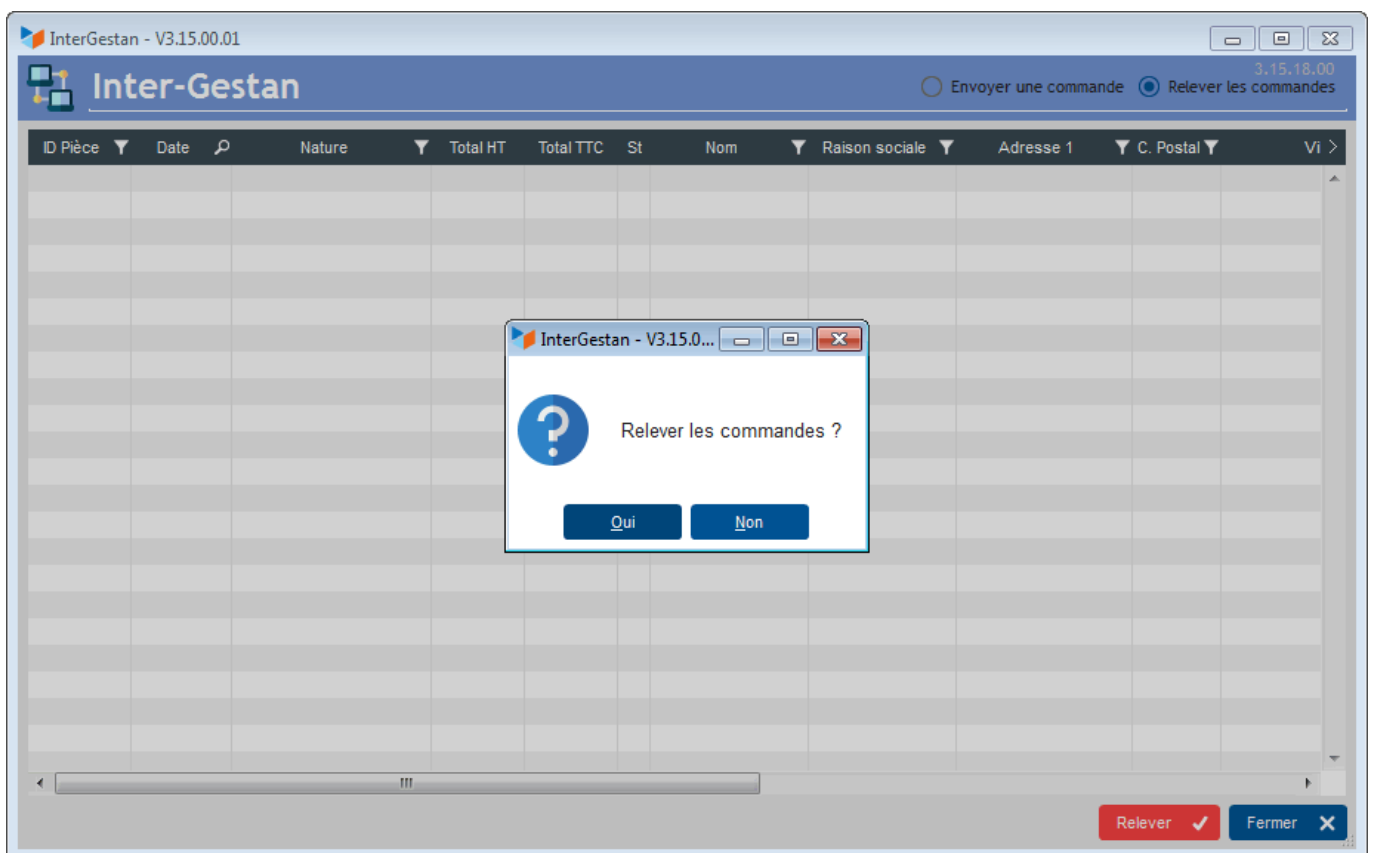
InterGestan - V3.15.00.01

Inter-Gestan

3.15.18.00

Envoyer une commande  Relever les commandes

| ID Pièce | Date | Nature | Total HT | Total TTC | St | Nom | Raison sociale | Adresse 1 | C. Postal | Vi |
|---|---|---|---|---|---|---|---|---|---|---|

InterGestan - V3.15.0...

Relever les commandes ?

Oui  Non

Relever  Fermer